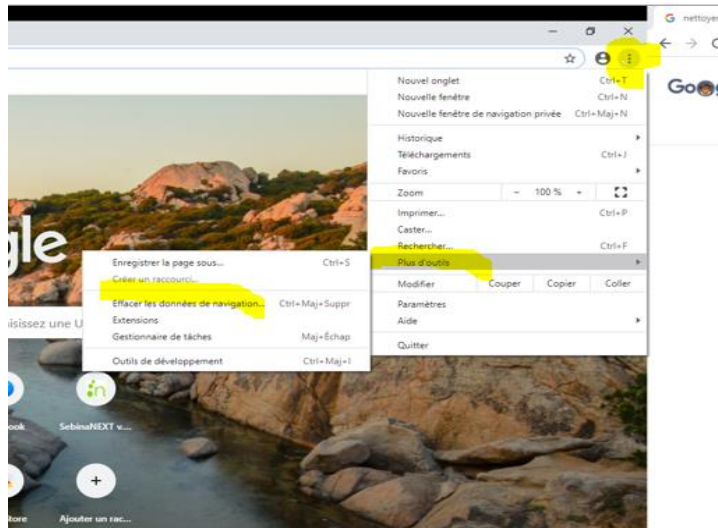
gle

isissez une U

ook

SebinaNEXT v...

tore

Ajouter un rac...

Nouvel onglet Ctrl+T
Nouvelle fenêtre Ctrl+N
Nouvelle fenêtre de navigation privée Ctrl+Maj+N
Historique
Téléchargements Ctrl+J
Favoris
Zoom – 100 % +
Imprimer... Ctrl+P
Caster...
Rechercher... Ctrl+F
Plus d'outils
Modifier Couper Copier Coller
Paramètres
Aide
Quitter

Enregistrer la page sous... Ctrl+S
Créer un raccourci...
Effacer les données de navigation... Ctrl+Maj+Suppr
Extensions
Gestionnaire de tâches Maj+Échap
Outils de développement Ctrl+Maj+I

nettoyer

Goo